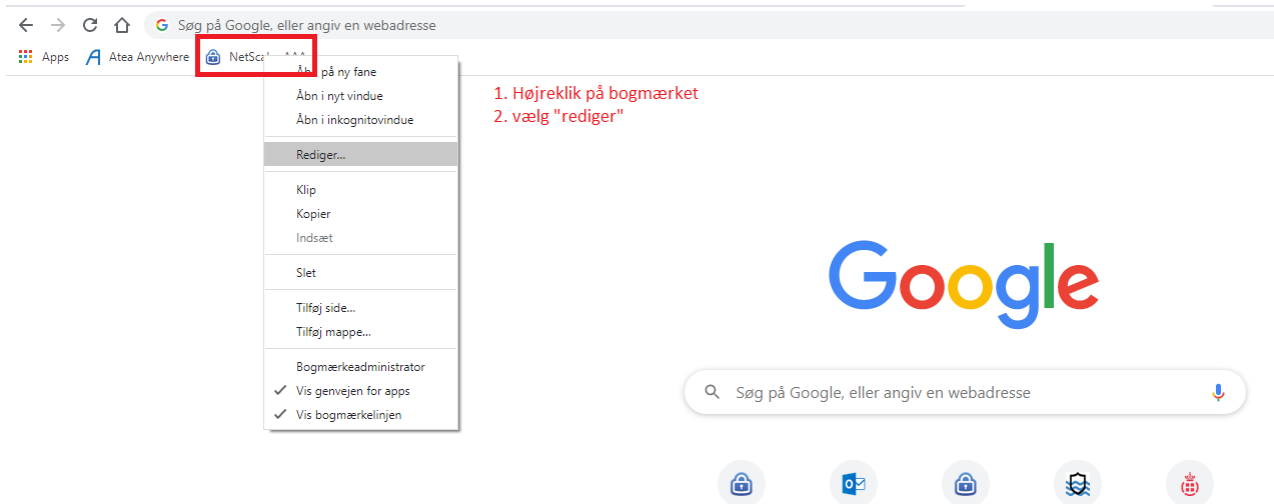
Søg på Google, eller angiv en webadresse

Apps Atea Anywhere NetSca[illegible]

Åbn på ny fane
Åbn i nyt vindue
Åbn i inkognitovindue
Rediger...
Klip
Kopier
Indsæt
Slet
Tilføj side...
Tilføj mappe...
Bogmærkeadministrator
Vis genvejen for apps
Vis bogmærkelinjen

1. Højreklik på bogmærket
2. vælg "rediger"

Google

Søg på Google, eller angiv en webadresse